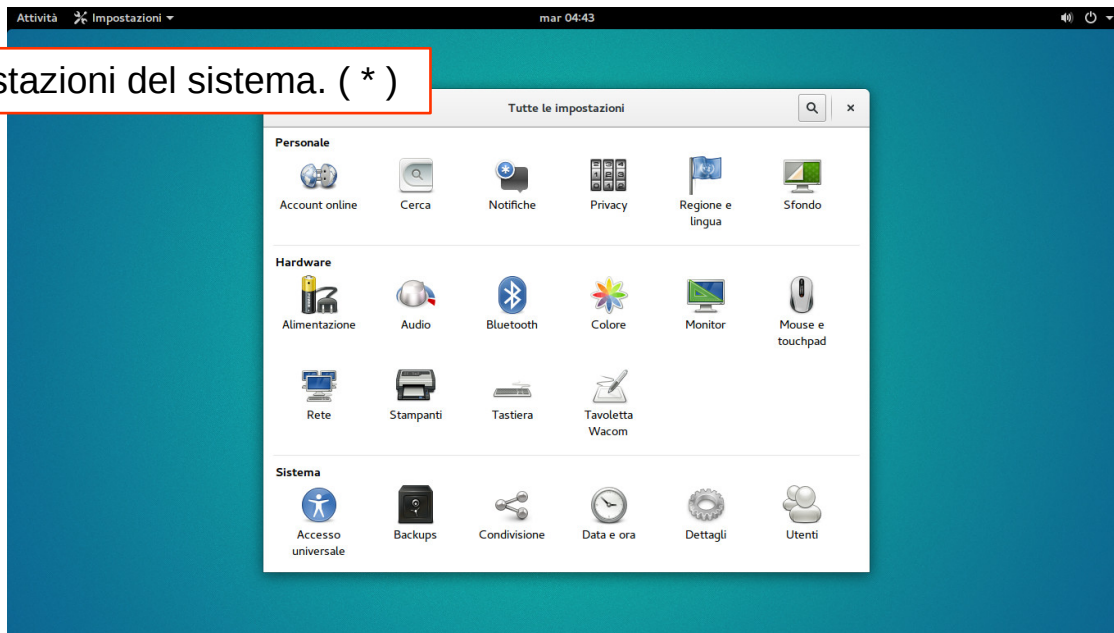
Attività Impostazioni

mar 04:43

stazioni del sistema. ( * )

Tutte le impostazioni

Personale

Account online
Cerca
Notifiche
Privacy
Regione e lingua
Sfondo

Hardware

Alimentazione
Audio
Bluetooth
Colore
Monitor
Mouse e touchpad
Rete
Stampanti
Tastiera
Tavoletta Wacom

Sistema

Accesso universale
Backups
Condivisione
Data e ora
Dettagli
Utenti